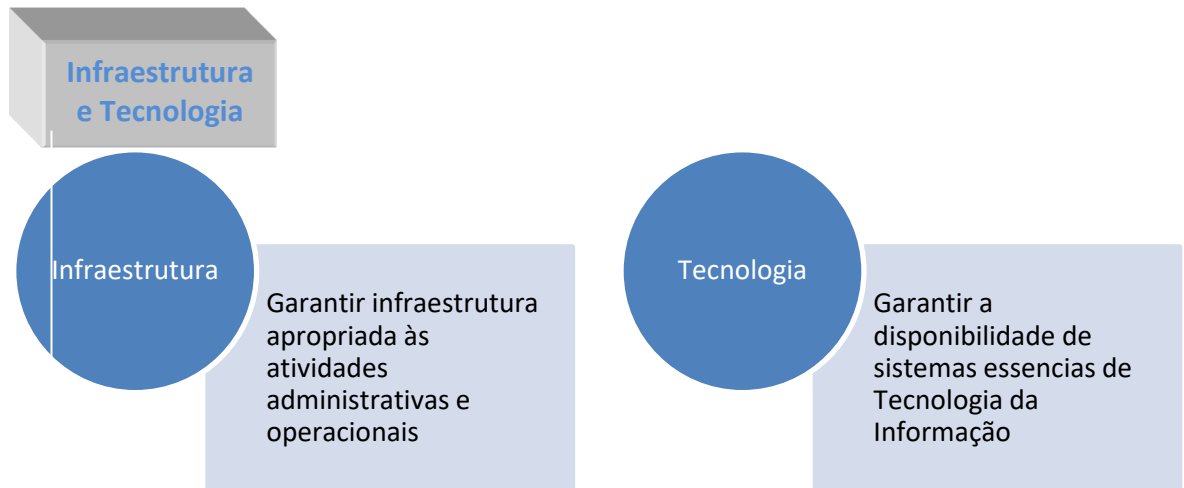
Infraestrutura e Tecnologia

Infraestrutura

Garantir infraestrutura apropriada às atividades administrativas e operacionais

Tecnologia

Garantir a disponibilidade de sistemas essencias de Tecnologia da Informação